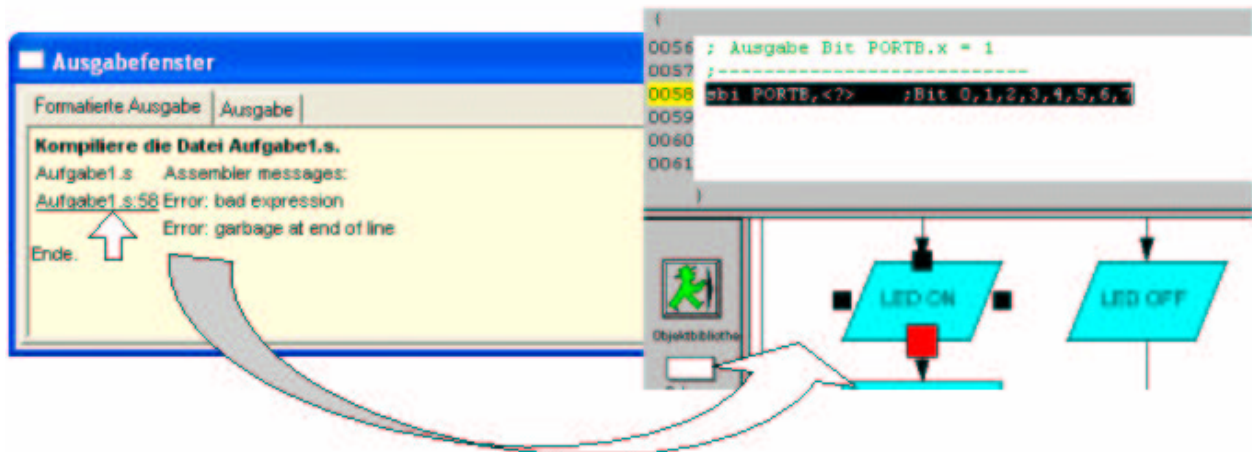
Ausgabefenster

Formatierte Ausgabe | Ausgabe

Kompiliere die Datei Aufgabe1.s.
Aufgabe1.s Assembler messages:
Aufgabe1.s:58 Error: bad expression
Error: garbage at end of line
Ende.

{
0056 ; Ausgabe Bit PORTB.x = 1
0057 ;----------------------------
0058 sbi PORTB,<?> ;Bit 0,1,2,3,4,5,6,7
0059
0060
0061
}

Objektbibliothek

LED ON

LED OFF